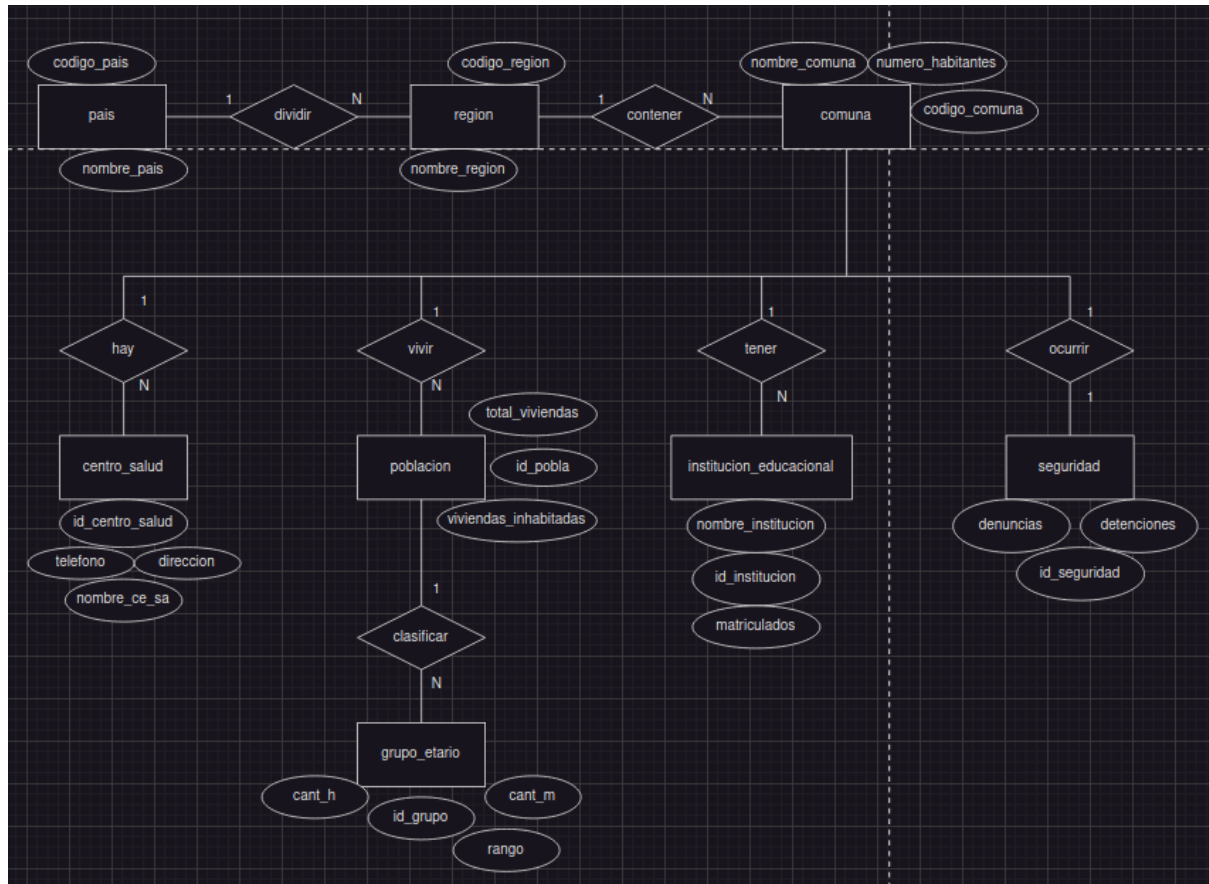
codigo_pais

pais

nombre_pais

1

dividir

N

codigo_region

region

nombre_region

1

contener

N

nombre_comuna

numero_habitantes

comuna

codigo_comuna

1

hay

N

centro_salud

id_centro_salud

telefono

direccion

nombre_ce_sa

1

vivir

N

total_viviendas

poblacion

id_pobla

viviendas_inhabitadas

1

clasificar

N

grupo_etario

cant_h

id_grupo

cant_m

rango

1

tener

N

institucion_educacional

nombre_institucion

id_institucion

matriculados

1

ocurrir

1

seguridad

denuncias

detenciones

id_seguridad